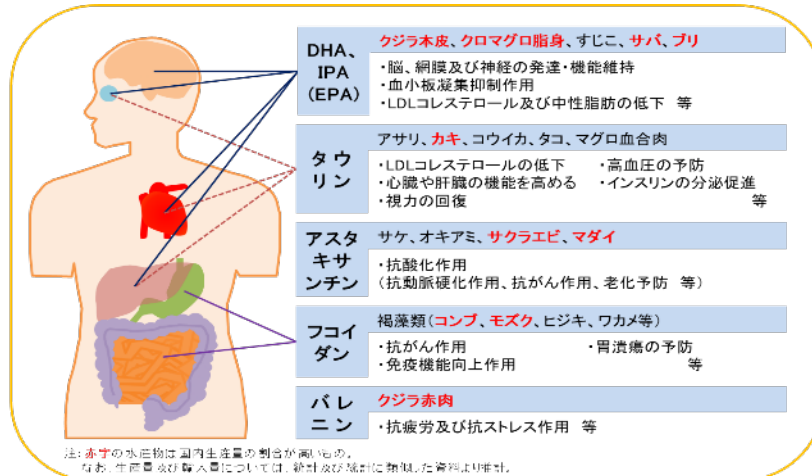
DHA、IPA（EPA）

クジラ本皮、クロマグロ脂身、すじこ、サバ、ブリ

・脳、網膜及び神経の発達・機能維持
・血小板凝集抑制作用
・LDLコレステロール及び中性脂肪の低下　等

タウリン

アサリ、カキ、コウイカ、タコ、マグロ血合肉

・LDLコレステロールの低下
・心臓や肝臓の機能を高める
・視力の回復
・高血圧の予防
・インスリンの分泌促進
等

アスタキサンチン

サケ、オキアミ、サクラエビ、マダイ

・抗酸化作用
（抗動脈硬化作用、抗がん作用、老化予防　等）

フコイダン

褐藻類（コンブ、モズク、ヒジキ、ワカメ等）

・抗がん作用
・免疫機能向上作用
・胃潰瘍の予防
等

バレニン

クジラ赤肉

・抗疲労及び抗ストレス作用　等

注：赤字の水産物は国内生産量の割合が高いもの。
なお、生産量及び輸入量については、統計及び統計に類似した資料より推計。